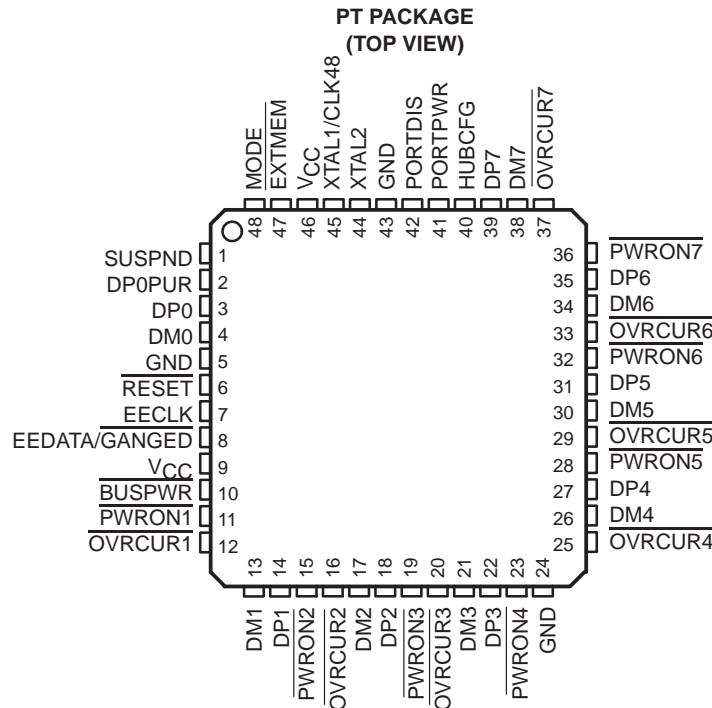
PT PACKAGE
(TOP VIEW)

MODE 48
EXTMEM 47
$V_{CC}$ 46
XTAL1/CLK48 45
XTAL2 44
GND 43
PORTDIS 42
PORTPWR 41
HUBCFG 40
DP7 39
DM7 38
OVRCUR7 37

SUSPND 1
DP0PUR 2
DP0 3
DM0 4
GND 5
RESET 6
EECLK 7
EEDATA/GANGED 8
$V_{CC}$ 9
BUSPWR 10
PWRON1 11
OVRCUR1 12

36 PWRON7
35 DP6
34 DM6
33 OVRCUR6
32 PWRON6
31 DP5
30 DM5
29 OVRCUR5
28 PWRON5
27 DP4
26 DM4
25 OVRCUR4

13 DM1
14 DP1
15 PWRON2
16 OVRCUR2
17 DM2
18 DP2
19 PWRON3
20 OVRCUR3
21 DM3
22 DP3
23 PWRON4
24 GND